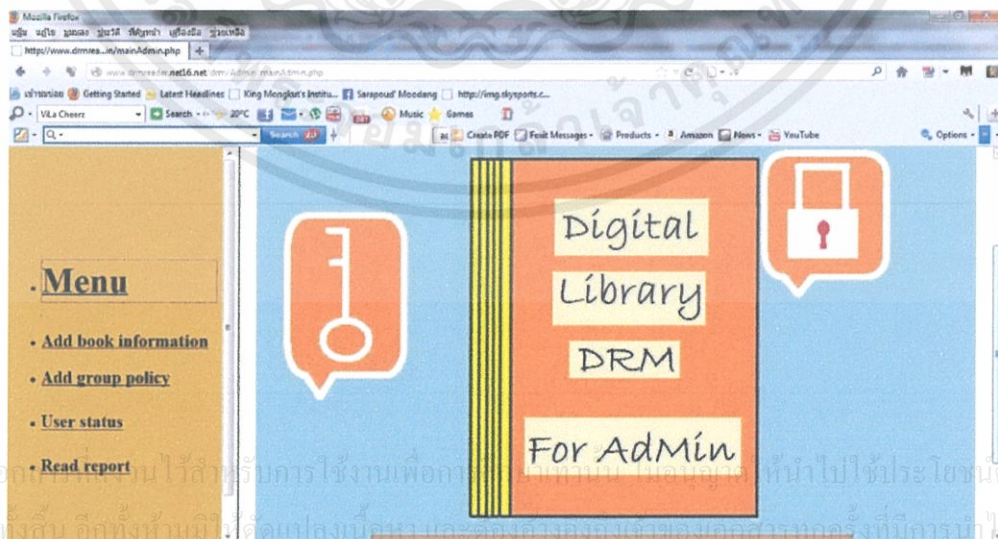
Mozilla Firefox
แฟ้ม แก้ไข มุมมอง ประวัติ ที่คั่นหน้า เครื่องมือ วิธีใช้
http://www.drmrea...in/mainAdmin.php +
www.drmreader.net16.net/drm/Admin/mainAdmin.php
เข้าชมบ่อย Getting Started Latest Headlines King Mongkut's Institu... Sarapoud' Moodang http://img.skysports.c...
ViLa Cheerz Search 20°C Music Games
Search Create PDF Fexit Messages Products Amazon News YouTube Options

Menu

Add book information

Add group policy

User status

Read report

Digital Library DRM For AdMin

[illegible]ไว้สำหรับการใช้งานเพื่อการ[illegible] ไม่อนุญาตให้นำไปใช้ประโยชน์
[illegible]อีกทั้งห้ามมิให้ดัดแปลงเนื้อหา และต้องอ้างอิงเจ้าของเอกสารทุกครั้งที่มีการนำไ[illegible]